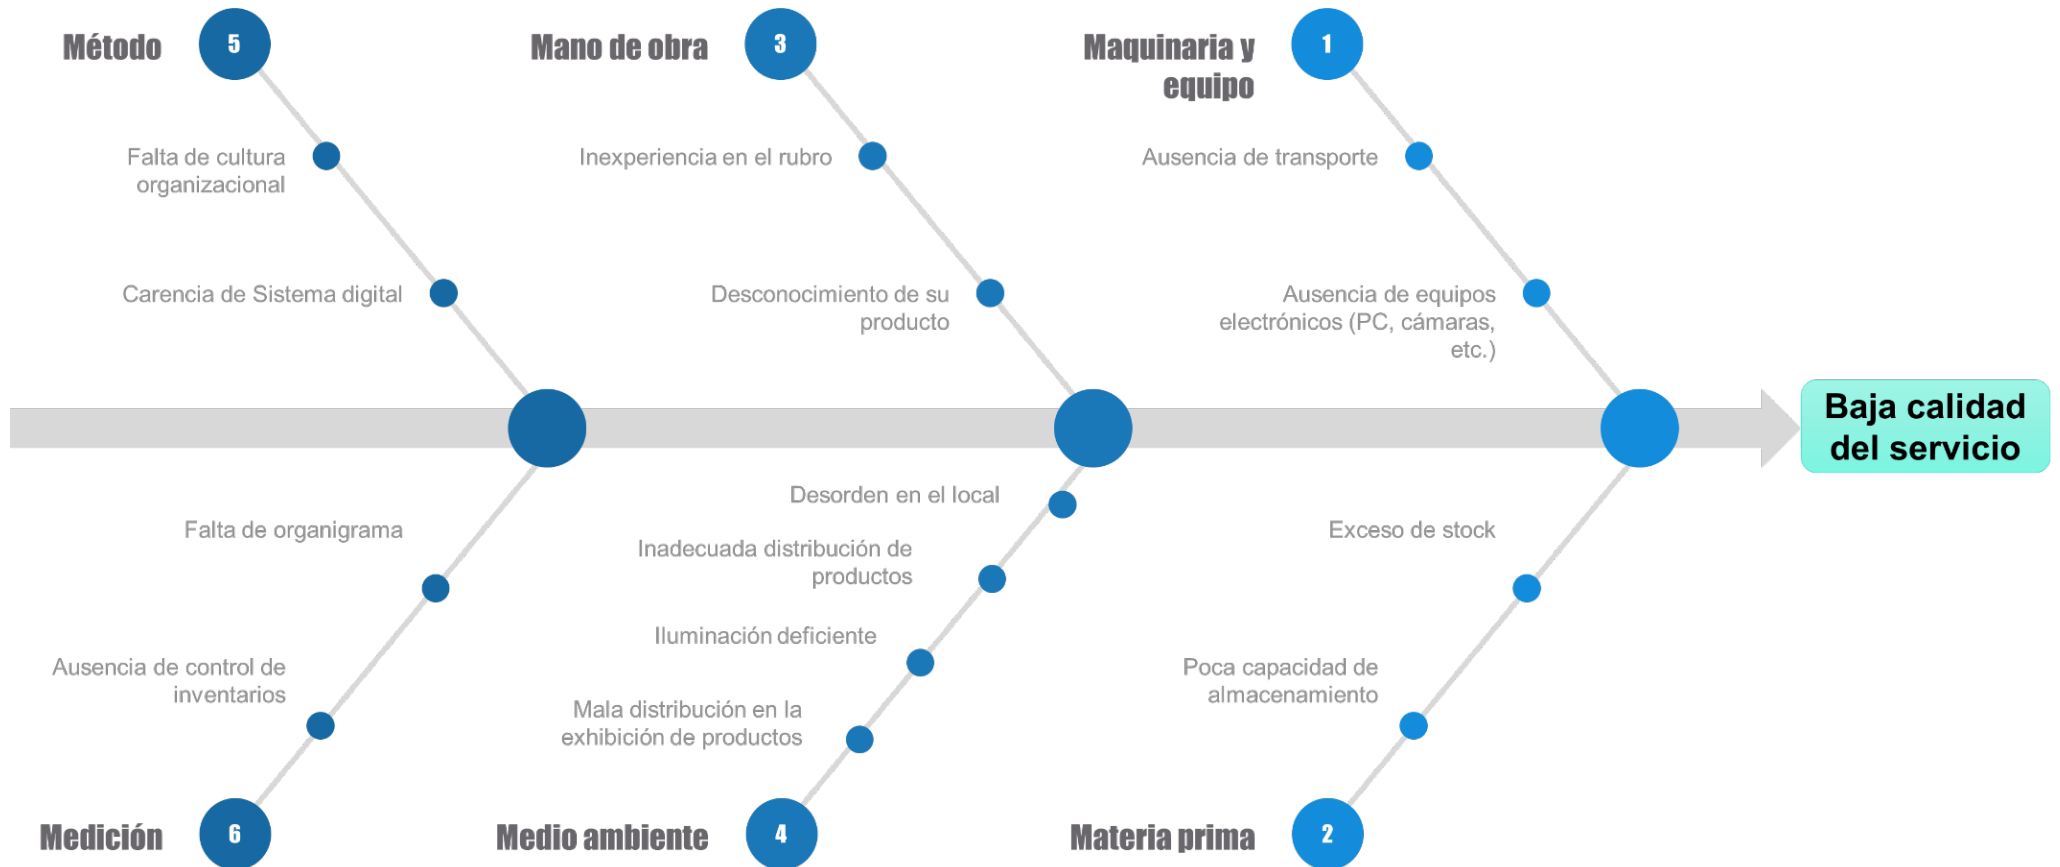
Método 5

Falta de cultura organizacional

Carencia de Sistema digital

Mano de obra 3

Inexperiencia en el rubro

Desconocimiento de su producto

Maquinaria y equipo 1

Ausencia de transporte

Ausencia de equipos electrónicos (PC, cámaras, etc.)

Baja calidad del servicio

Falta de organigrama

Ausencia de control de inventarios

Medición 6

Desorden en el local

Inadecuada distribución de productos

Iluminación deficiente

Mala distribución en la exhibición de productos

Medio ambiente 4

Exceso de stock

Poca capacidad de almacenamiento

Materia prima 2